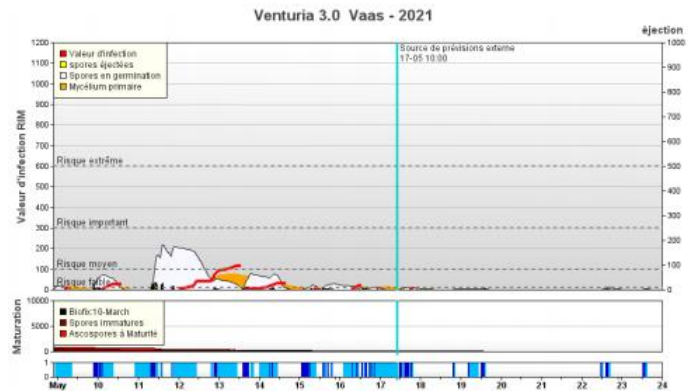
Venturia 3.0 Vaas - 2021

éjection

Valeur d'infection
spores éjectées
Spores en germination
Mycélium primaire

Source de prévisions externe
17-05 10:00

Valeur d'infection RIM

1200
1100
1000
900
800
700
600
500
400
300
200
100
0

Risque extrême
Risque important
Risque moyen
Risque faible

1000
900
800
700
600
500
400
300
200
100
0

Maturation

10000
5000
0

Biofix:10-March
Spores immatures
Ascospores à Maturité

1
0

May 10 11 12 13 14 15 16 17 18 19 20 21 22 23 24